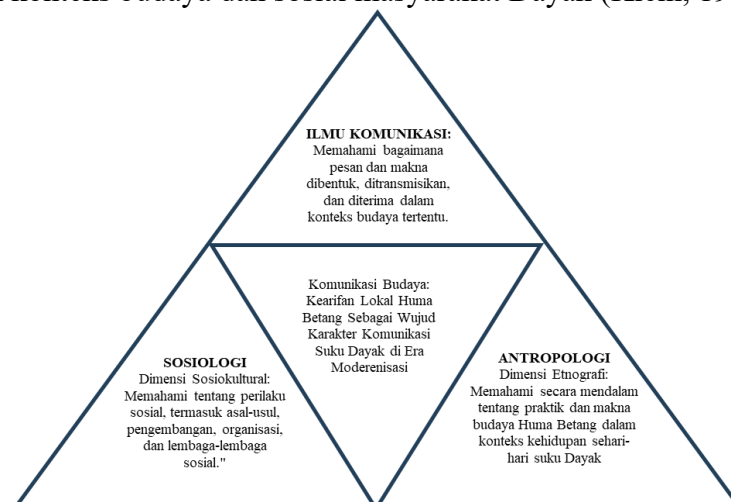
konteks budaya dan sosial masyarakat Dayak (Kholil, 19

ILMU KOMUNIKASI:
Memahami bagaimana pesan dan makna dibentuk, ditransmisikan, dan diterima dalam konteks budaya tertentu.

Komunikasi Budaya: Kearifan Lokal Huma Betang Sebagai Wujud Karakter Komunikasi Suku Dayak di Era Moderenisasi

SOSIOLOGI
Dimensi Sosiokultural:
Memahami tentang perilaku sosial, termasuk asal-usul, pengembangan, organisasi, dan lembaga-lembaga sosial."

ANTROPOLOGI
Dimensi Etnografi:
Memahami secara mendalam tentang praktik dan makna budaya Huma Betang dalam konteks kehidupan sehari-hari suku Dayak